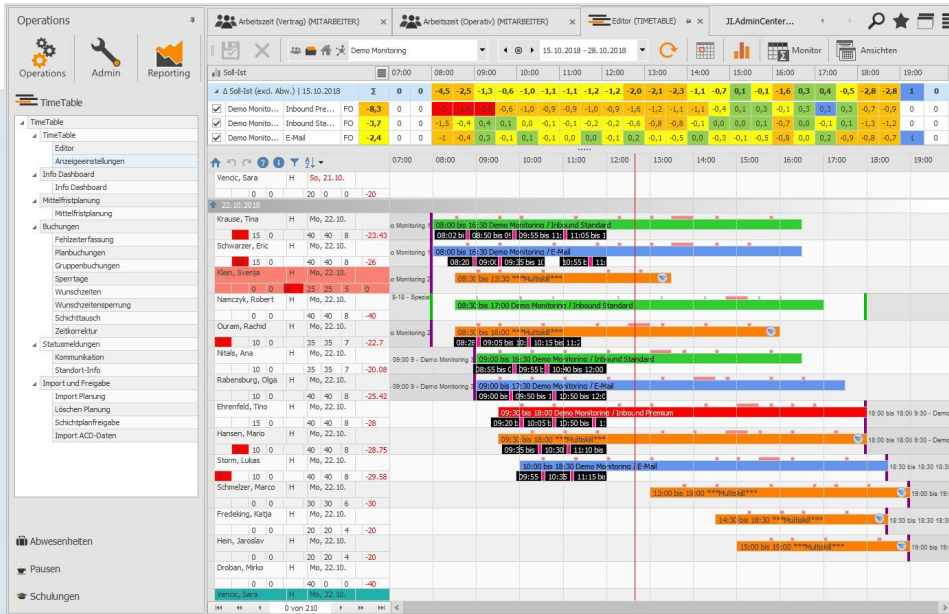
Operations

Operations Admin Reporting

TimeTable

TimeTable
TimeTable
Editor
Anzeigeeinstellungen
Info Dashboard
Info Dashboard
Mittelfristplanung
Mittelfristplanung
Buchungen
Fehlzeiterfassung
Planbuchungen
Gruppenbuchungen
Sperrtage
Wunschzeiten
Wunschzeitensperrung
Schichttausch
Zeitkorrektur
Statusmeldungen
Kommunikation
Standort-Info
Import und Freigabe
Import Planung
Löschen Planung
Schichtplanfreigabe
Import ACD-Daten

Abwesenheiten
Pausen
Schulungen

Arbeitszeit (Vertrag) (MITARBEITER) ×
Arbeitszeit (Operativ) (MITARBEITER) ×
Editor (TIMETABLE) ×
JI.AdminCenter...

Demo Monitoring
15.10.2018 - 28.10.2018
Monitor
Ansichten

Soll-Ist
07:00 08:00 09:00 10:00 11:00 12:00 13:00 14:00 15:00 16:00 17:00 18:00 19:00

| | | Σ | 0 | 0 | | | | | | | | | | | | | | | | | | | | | | | | | | | | |
|---|---|---|---|---|---|---|---|---|---|---|---|---|---|---|---|---|---|---|---|---|---|---|---|---|---|---|---|---|---|---|---|---|
| Soll-Ist (exkl. Abw.) \| 15.10.2018 | | Σ | 0 | 0 | -4,5 | -2,5 | -1,3 | -0,6 | -1,0 | -1,1 | -1,1 | -1,2 | -1,2 | -2,0 | -2,1 | -2,3 | -1,1 | -0,7 | 0,1 | -0,1 | -1,6 | 0,3 | 0,4 | -0,5 | -2,8 | -2,8 | 1 | 0 |
| Demo Monito... | Inbound Pre... | FO | -8,3 | 0 | 0 | -1 | | -0,6 | -1,0 | -0,9 | -0,9 | -1,0 | -0,9 | -1,6 | -1,2 | -1,1 | -1,1 | -0,4 | 0,1 | 0,3 | -0,1 | 0,3 | 0,3 | 0,3 | -0,7 | -0,9 | 0 | 0 |
| Demo Monito... | Inbound Sta... | FO | -3,7 | 0 | 0 | -1,5 | -0,4 | 0,4 | 0,1 | 0,0 | -0,1 | -0,1 | -0,2 | -0,2 | -0,6 | -0,8 | -0,8 | -0,1 | 0,0 | 0,0 | 0,1 | -0,7 | 0,0 | -0,1 | 0,1 | -1,3 | -1,2 | 0 |
| Demo Monito... | E-Mail | FO | -2,4 | 0 | 0 | -1 | -0,4 | 0,3 | -0,1 | 0,3 | -0,1 | 0,0 | 0,0 | -0,1 | 0,2 | -0,1 | -0,5 | 0,0 | -0,3 | -0,1 | -0,5 | -0,8 | 0,0 | 0,2 | -0,9 | -0,8 | -0,7 | 1 | 0 |

Vencic, Sara H So, 21.10. 0 0 20 0 0 -20
22.10.2018
Krause, Tina H Mo, 22.10. 15 0 40 40 8 -23.43
08:00 bis 16:30 Demo Monitoring / Inbound Standard
Schwarzer, Eric H Mo, 22.10. 15 0 40 40 8 -26
08:00 bis 16:30 Demo Monitoring / E-Mail
Klein, Svenja H Mo, 22.10. 0 0 25 25 5 0
08:30 bis 13:30 ***Multiskill***
Namczyk, Robert H Mo, 22.10. 10 0 40 40 8 -40
08:30 bis 17:00 Demo Monitoring / Inbound Standard
Ouram, Rachid H Mo, 22.10. 10 0 35 35 7 -22.7
08:30 bis 16:00 ***Multiskill***
Nitals, Ana H Mo, 22.10. 10 0 35 35 7 -20.08
09:00 bis 16:30 Demo Monitoring / Inbound Standard
Rabensburg, Olga H Mo, 22.10. 10 0 40 40 8 -25.42
09:00 bis 17:30 Demo Monitoring / E-Mail
Ehrenfeld, Tino H Mo, 22.10. 15 0 40 40 8 -28
09:30 bis 18:00 Demo Monitoring / Inbound Premium
Hansen, Mario H Mo, 22.10. 10 0 40 40 8 -28.75
09:30 bis 18:00 ***Multiskill***
Storm, Lukas H Mo, 22.10. 10 0 40 40 8 -29.58
10:00 bis 18:30 Demo Monitoring / E-Mail
Schnelzer, Marco H Mo, 22.10. 0 0 30 30 6 -30
13:00 bis 19:00 ***Multiskill***
Fredeking, Katja H Mo, 22.10. 0 0 20 20 4 -20
14:30 bis 18:30 ***Multiskill***
Hein, Jaroslav H Mo, 22.10. 0 0 20 20 4 -20
15:00 bis 19:00 ***Multiskill***
Droban, Mirko H Mo, 22.10. 0 0 40 0 0 -40
Vencic, Sara H Mo, 22.10.

0 von 210